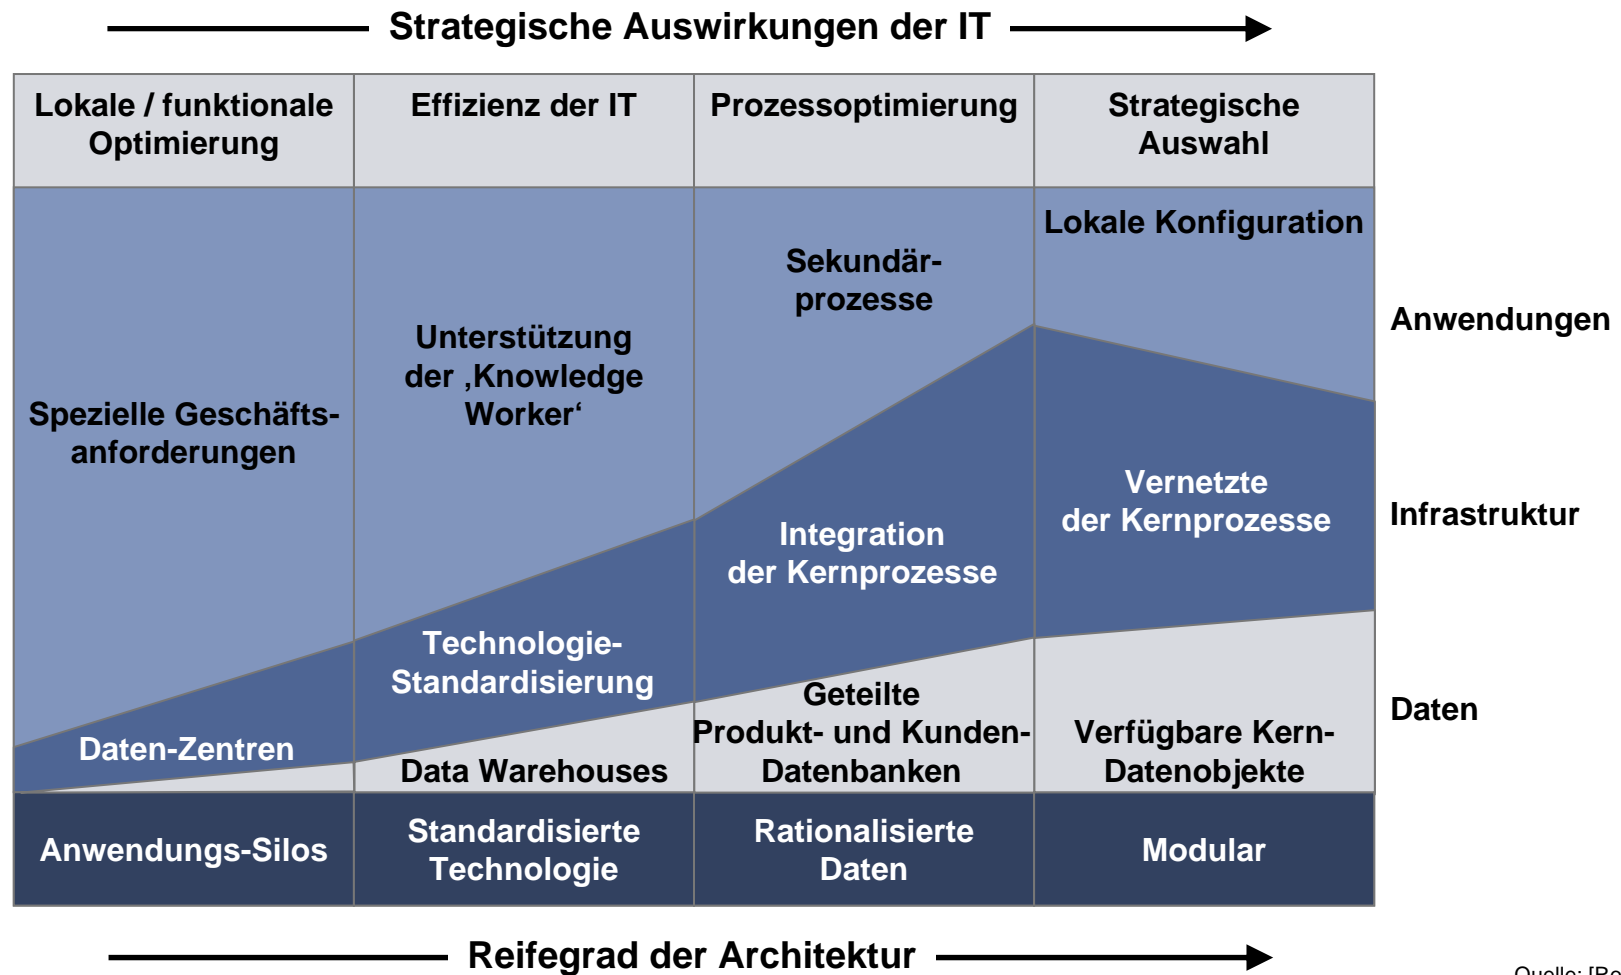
Strategische Auswirkungen der IT

| Lokale / funktionale Optimierung | Effizienz der IT | Prozessoptimierung | Strategische Auswahl |
|---|---|---|---|

Spezielle Geschäftsanforderungen

Daten-Zentren

Unterstützung der ‚Knowledge Worker'

Technologie-Standardisierung

Data Warehouses

Sekundärprozesse

Integration der Kernprozesse

Geteilte Produkt- und Kunden-Datenbanken

Lokale Konfiguration

Vernetzte der Kernprozesse

Verfügbare Kern-Datenobjekte

Anwendungen

Infrastruktur

Daten

| Anwendungs-Silos | Standardisierte Technologie | Rationalisierte Daten | Modular |
|---|---|---|---|

Reifegrad der Architektur

Quelle: [Ro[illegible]